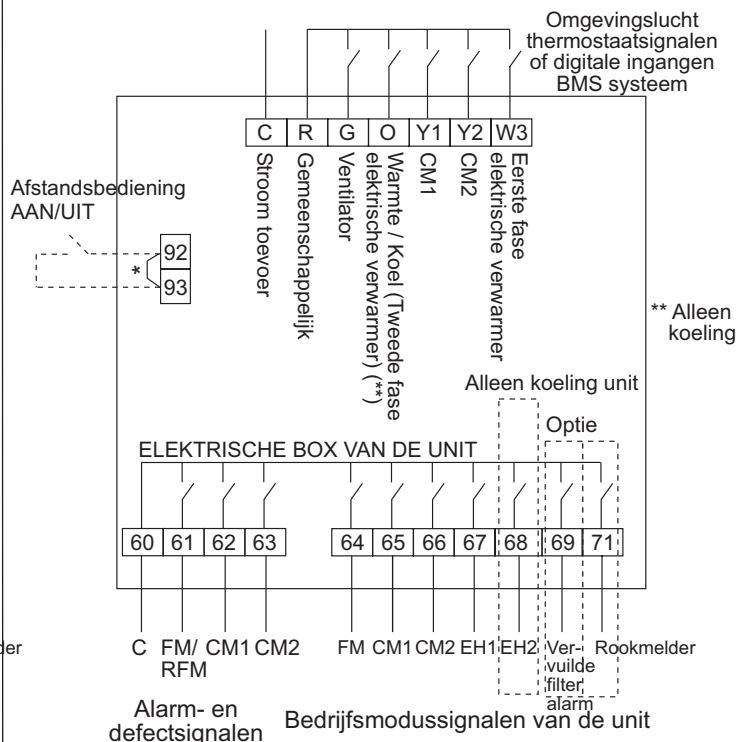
Omgevingslucht thermostaatsignalen of digitale ingangen BMS systeem

| C | R | G | O | Y1 | Y2 | W3 |
|---|---|---|---|---|---|---|

Stroom toevoer
Gemeenschappelijk
Ventilator
Warmte / Koel (Tweede fase elektrische verwarmer) (**)
CM1
CM2
Eerste fase elektrische verwarmer

Afstandsbediening AAN/UIT

92
*
93

** Alleen koeling

Alleen koeling unit

Optie

ELEKTRISCHE BOX VAN DE UNIT

| 60 | 61 | 62 | 63 |
|---|---|---|---|

| 64 | 65 | 66 | 67 | 68 | 69 | 71 |
|---|---|---|---|---|---|---|

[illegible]der

C
FM/ RFM
CM1
CM2

FM
CM1
CM2
EH1
EH2
Vervuilde filter alarm
Rookmelder

Alarm- en defectsignalen

Bedrijfsmodussignalen van de unit